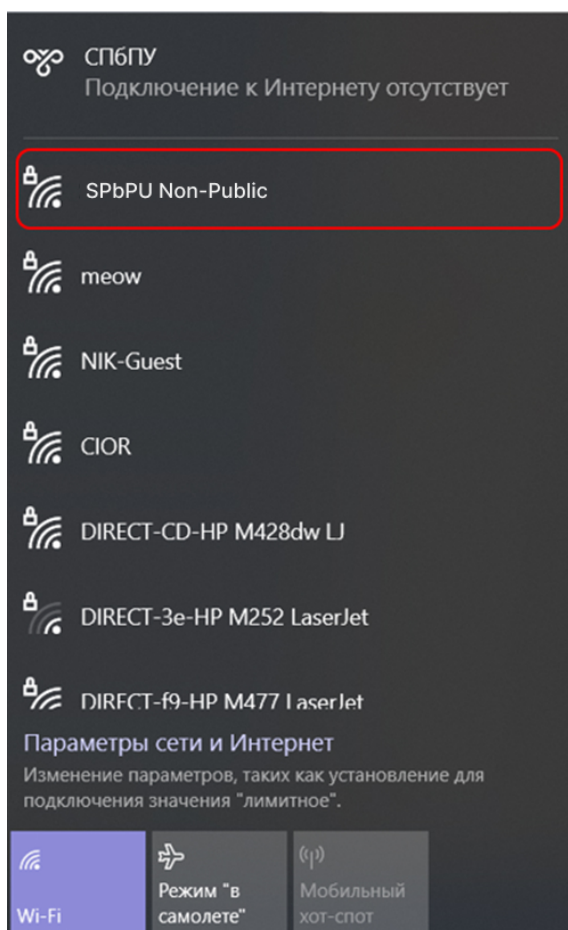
СПбПУ
Подключение к Интернету отсутствует

SPbPU Non-Public

meow

NIK-Guest

CIOR

DIRECT-CD-HP M428dw LJ

DIRECT-3e-HP M252 LaserJet

DIRECT-f9-HP M477 LaserJet

Параметры сети и Интернет
Изменение параметров, таких как установление для подключения значения "лимитное".

Wi-Fi

Режим "в самолете"

Мобильный хот-спот